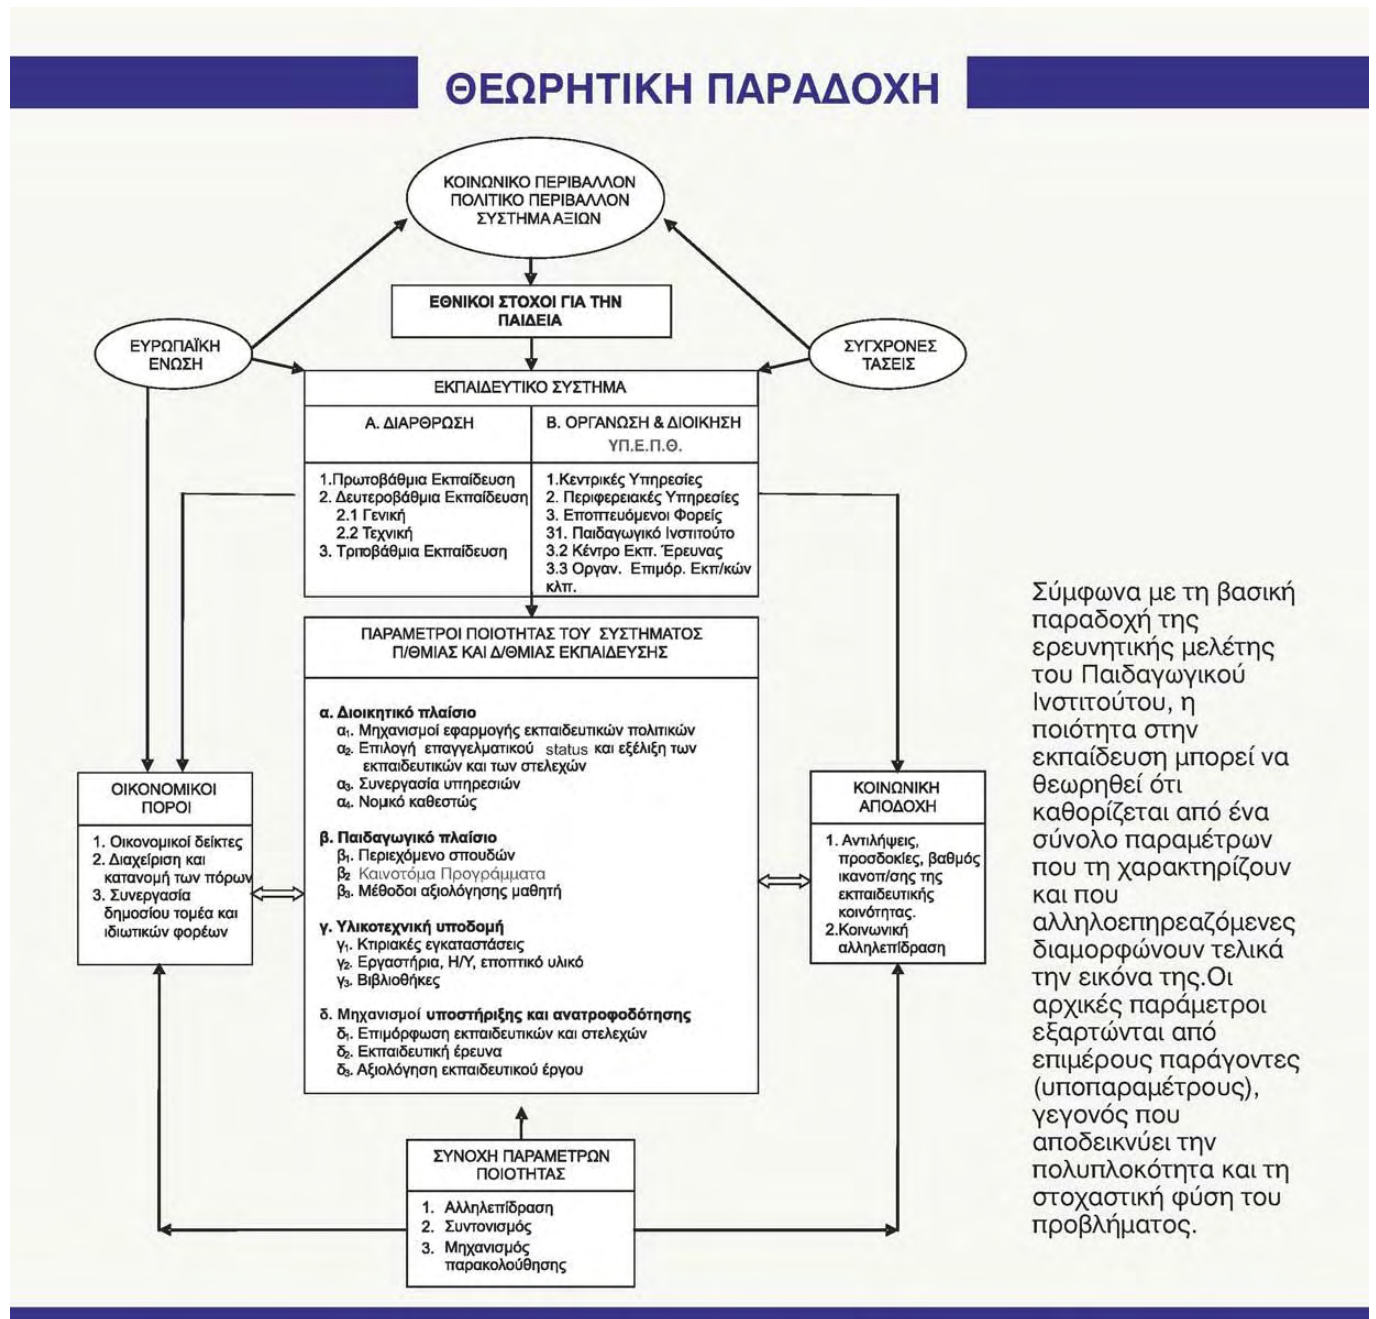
ΘΕΩΡΗΤΙΚΗ ΠΑΡΑΔΟΧΗ

ΚΟΙΝΩΝΙΚΟ ΠΕΡΙΒΑΛΛΟΝ
ΠΟΛΙΤΙΚΟ ΠΕΡΙΒΑΛΛΟΝ
ΣΥΣΤΗΜΑ ΑΞΙΩΝ

ΕΘΝΙΚΟΙ ΣΤΟΧΟΙ ΓΙΑ ΤΗΝ ΠΑΙΔΕΙΑ

ΕΥΡΩΠΑΪΚΗ ΕΝΩΣΗ

ΣΥΓΧΡΟΝΕΣ ΤΑΣΕΙΣ

ΕΚΠΑΙΔΕΥΤΙΚΟ ΣΥΣΤΗΜΑ

Α. ΔΙΑΡΘΡΩΣΗ

Β. ΟΡΓΑΝΩΣΗ & ΔΙΟΙΚΗΣΗ
ΥΠ.Ε.Π.Θ.

1.Πρωτοβάθμια Εκπαίδευση
2. Δευτεροβάθμια Εκπαίδευση
2.1 Γενική
2.2 Τεχνική
3. Τριτοβάθμια Εκπαίδευση

1.Κεντρικές Υπηρεσίες
2. Περιφερειακές Υπηρεσίες
3. Εποπτευόμενοι Φορείς
31. Παιδαγωγικό Ινστιτούτο
3.2 Κέντρο Εκπ. Έρευνας
3.3 Οργαν. Επιμόρ. Εκπ/κών κλπ.

ΠΑΡΑΜΕΤΡΟΙ ΠΟΙΟΤΗΤΑΣ ΤΟΥ ΣΥΣΤΗΜΑΤΟΣ Π/ΘΜΙΑΣ ΚΑΙ Δ/ΘΜΙΑΣ ΕΚΠΑΙΔΕΥΣΗΣ

α. Διοικητικό πλαίσιο
$α_1$. Μηχανισμοί εφαρμογής εκπαιδευτικών πολιτικών
$α_2$. Επιλογή επαγγελματικού status και εξέλιξη των εκπαιδευτικών και των στελεχών
$α_3$. Συνεργασία υπηρεσιών
$α_4$. Νομικό καθεστώς

β. Παιδαγωγικό πλαίσιο
$β_1$. Περιεχόμενο σπουδών
$β_2$ Καινοτόμα Προγράμματα
$β_3$. Μέθοδοι αξιολόγησης μαθητή

γ. Υλικοτεχνική υποδομή
$γ_1$. Κτιριακές εγκαταστάσεις
$γ_2$. Εργαστήρια, Η/Υ, εποπτικό υλικό
$γ_3$. Βιβλιοθήκες

δ. Μηχανισμοί υποστήριξης και ανατροφοδότησης
$δ_1$. Επιμόρφωση εκπαιδευτικών και στελεχών
$δ_2$. Εκπαιδευτική έρευνα
$δ_3$. Αξιολόγηση εκπαιδευτικού έργου

ΟΙΚΟΝΟΜΙΚΟΙ ΠΟΡΟΙ

1. Οικονομικοί δείκτες
2. Διαχείριση και κατανομή των πόρων
3. Συνεργασία δημοσίου τομέα και ιδιωτικών φορέων

ΚΟΙΝΩΝΙΚΗ ΑΠΟΔΟΧΗ

1. Αντιλήψεις, προσδοκίες, βαθμός ικανοπ/σης της εκπαιδευτικής κοινότητας.
2.Κοινωνική αλληλεπίδραση

ΣΥΝΟΧΗ ΠΑΡΑΜΕΤΡΩΝ ΠΟΙΟΤΗΤΑΣ

1. Αλληλεπίδραση
2. Συντονισμός
3. Μηχανισμός παρακολούθησης

Σύμφωνα με τη βασική παραδοχή της ερευνητικής μελέτης του Παιδαγωγικού Ινστιτούτου, η ποιότητα στην εκπαίδευση μπορεί να θεωρηθεί ότι καθορίζεται από ένα σύνολο παραμέτρων που τη χαρακτηρίζουν και που αλληλοεπηρεαζόμενες διαμορφώνουν τελικά την εικόνα της.Οι αρχικές παράμετροι εξαρτώνται από επιμέρους παράγοντες (υποπαραμέτρους), γεγονός που αποδεικνύει την πολυπλοκότητα και τη στοχαστική φύση του προβλήματος.